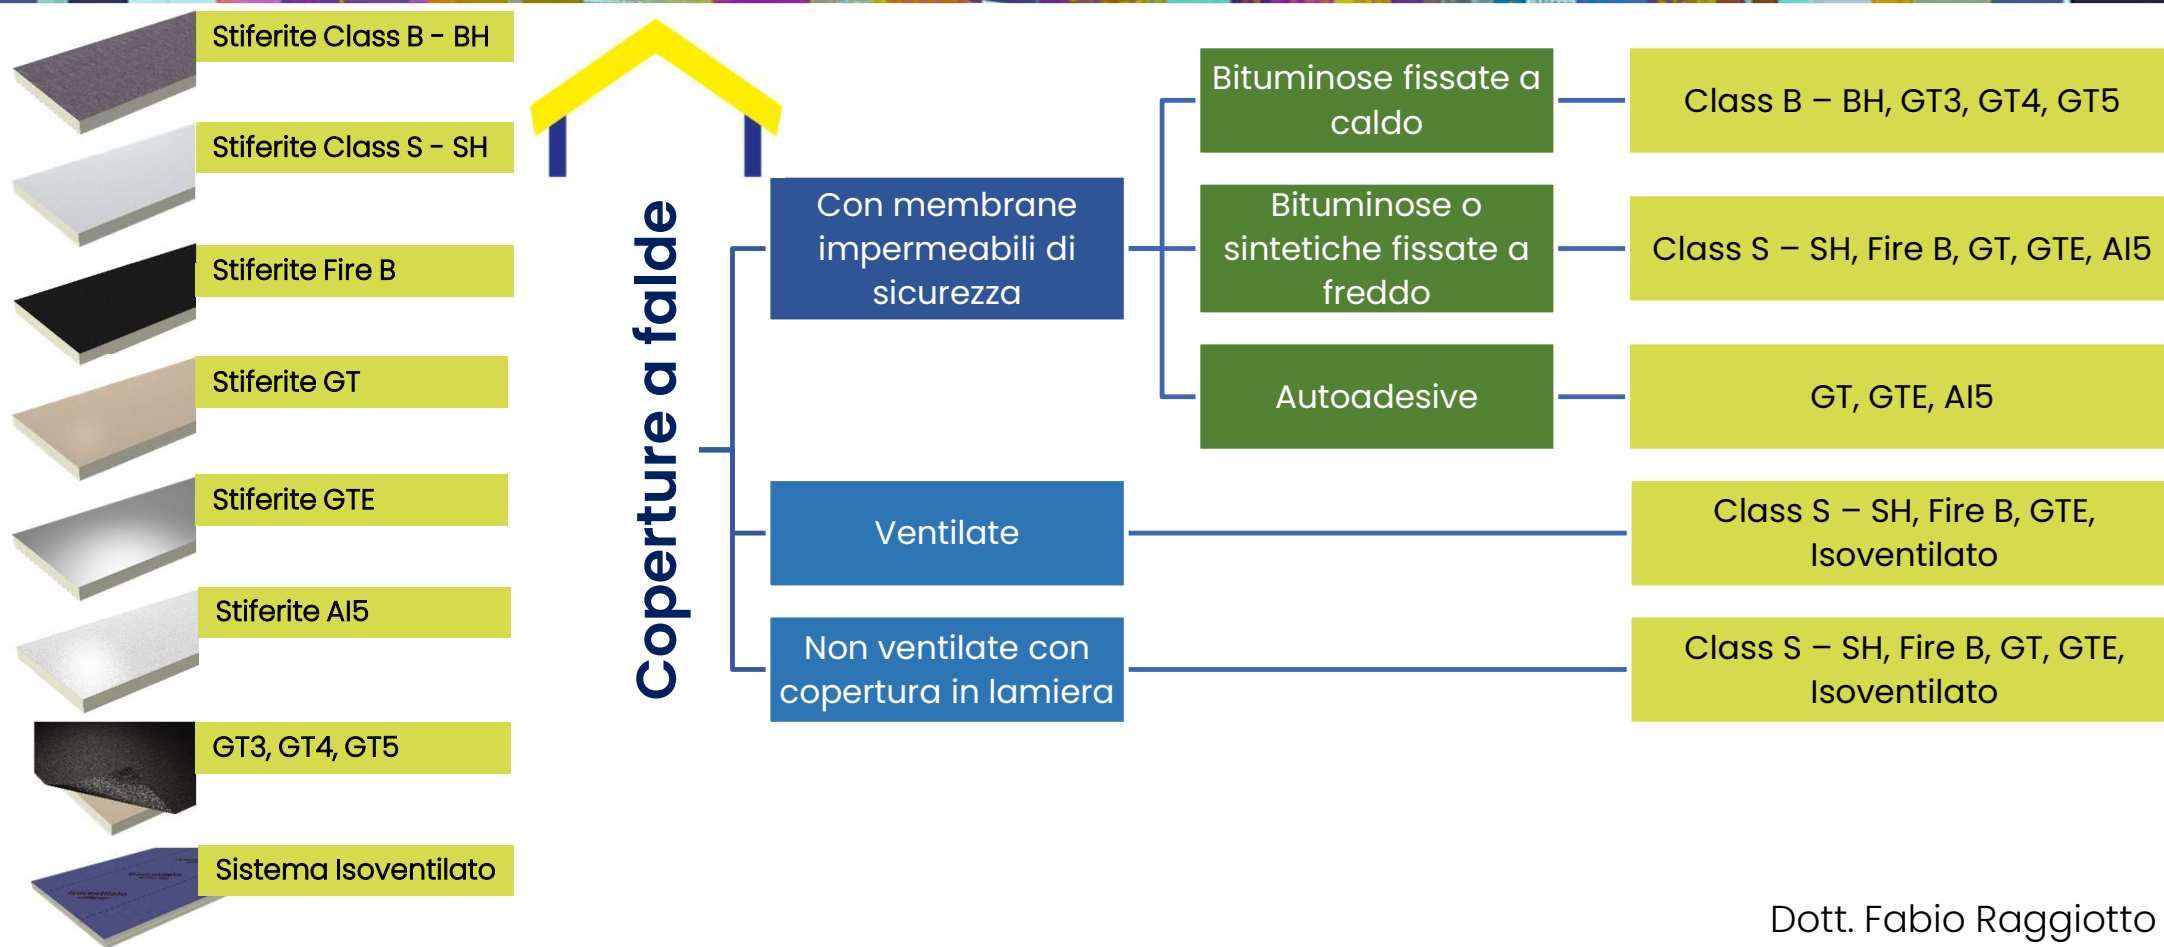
Stiferite Class B - BH

Stiferite Class S - SH

Stiferite Fire B

Stiferite GT

Stiferite GTE

Stiferite AI5

GT3, GT4, GT5

Sistema Isoventilato

Coperture a falde

Con membrane impermeabili di sicurezza

Bituminose fissate a caldo

Class B – BH, GT3, GT4, GT5

Bituminose o sintetiche fissate a freddo

Class S – SH, Fire B, GT, GTE, AI5

Autoadesive

GT, GTE, AI5

Ventilate

Class S – SH, Fire B, GTE, Isoventilato

Non ventilate con copertura in lamiera

Class S – SH, Fire B, GT, GTE, Isoventilato

Dott. Fabio Raggiotto